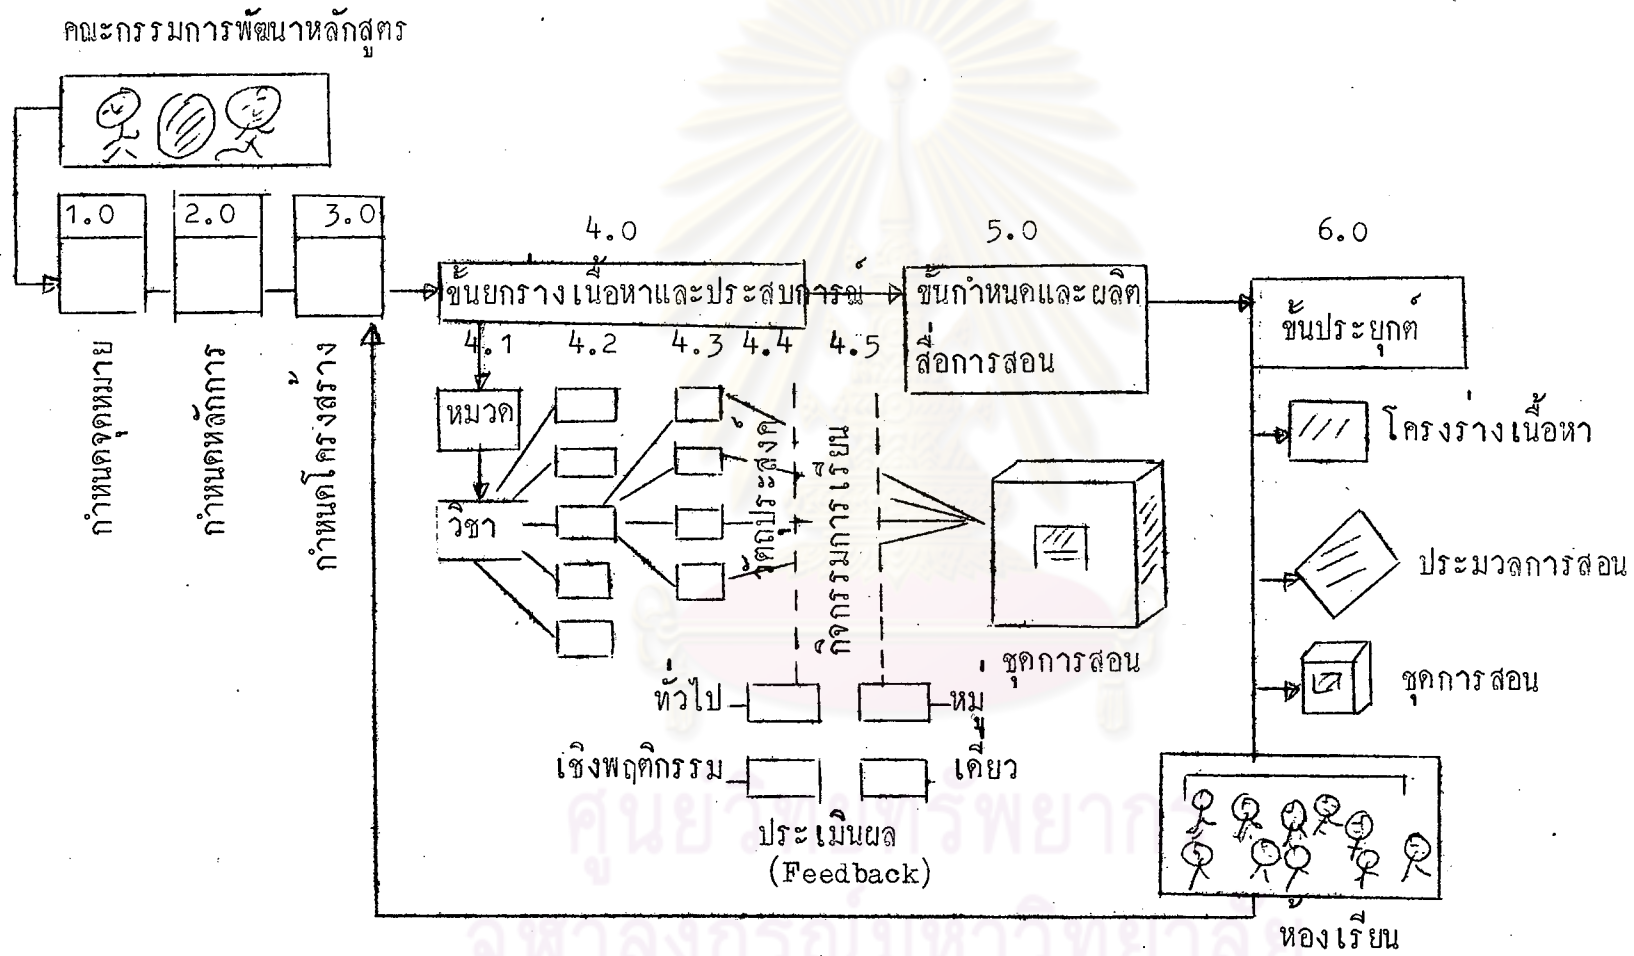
คณะกรรมการพัฒนาหลักสูตร

1.0
2.0
3.0

กำหนดจุดหมาย
กำหนดหลักการ
กำหนดโครงสร้าง

4.0
ขั้นยกร่างเนื้อหาและประสบการณ์

5.0
ขั้นกำหนดและผลิตสื่อการสอน

6.0
ขั้นประยุกต์

4.1 4.2 4.3 4.4 4.5

หมวด
วิชา

จุดประสงค์
กิจกรรมการเรียน

ชุดการสอน

ทั่วไป
เชิงพฤติกรรม

หมู่
เดี่ยว

ประเมินผล
(Feedback)

โครงร่างเนื้อหา
ประมวลการสอน
ชุดการสอน

หองเรียน

ศูนย์วิทยทรัพยากร
จุฬาลงกรณ์มหาวิทยาลัย